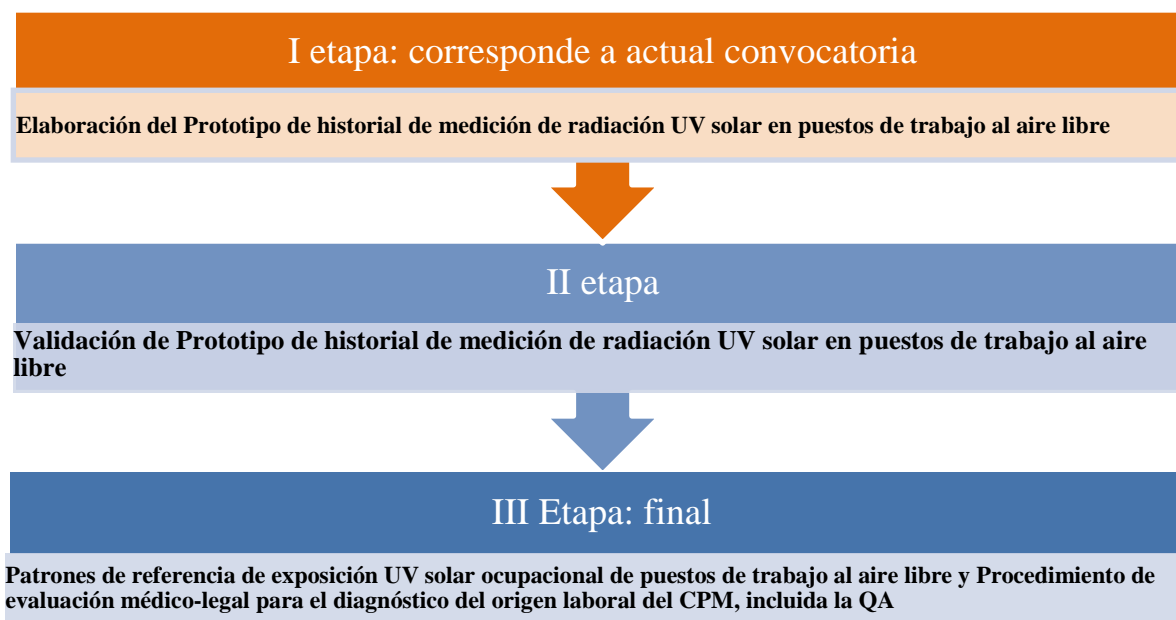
I etapa: corresponde a actual convocatoria

Elaboración del Prototipo de historial de medición de radiación UV solar en puestos de trabajo al aire libre

II etapa

Validación de Prototipo de historial de medición de radiación UV solar en puestos de trabajo al aire libre

III Etapa: final

Patrones de referencia de exposición UV solar ocupacional de puestos de trabajo al aire libre y Procedimiento de evaluación médico-legal para el diagnóstico del origen laboral del CPM, incluida la QA